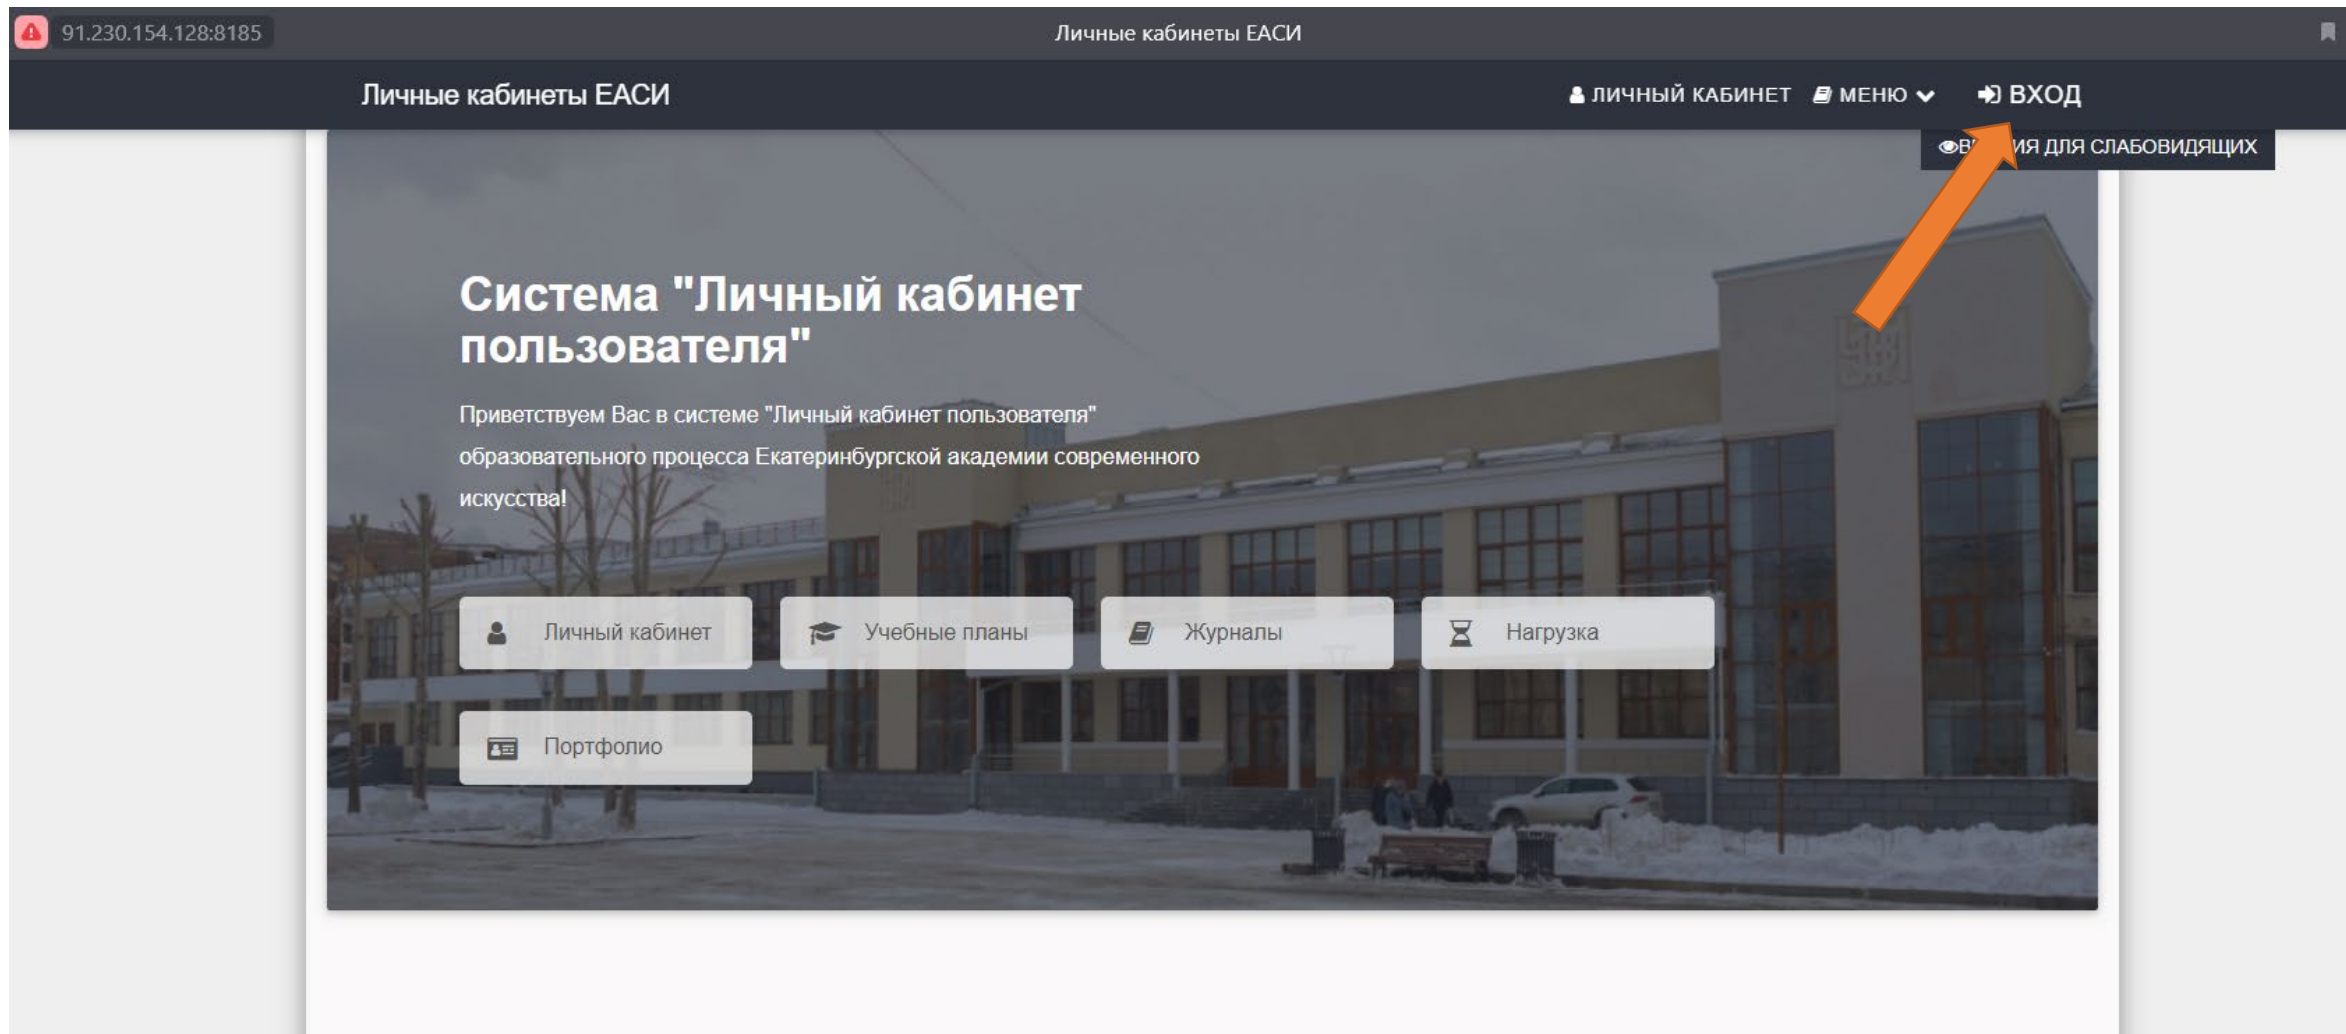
91.230.154.128:8185

Личные кабинеты ЕАСИ

Личные кабинеты ЕАСИ

ЛИЧНЫЙ КАБИНЕТ МЕНЮ ВХОД

В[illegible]ИЯ ДЛЯ СЛАБОВИДЯЩИХ

Система "Личный кабинет пользователя"

Приветствуем Вас в системе "Личный кабинет пользователя" образовательного процесса Екатеринбургской академии современного искусства!

Личный кабинет

Учебные планы

Журналы

Нагрузка

Портфолио